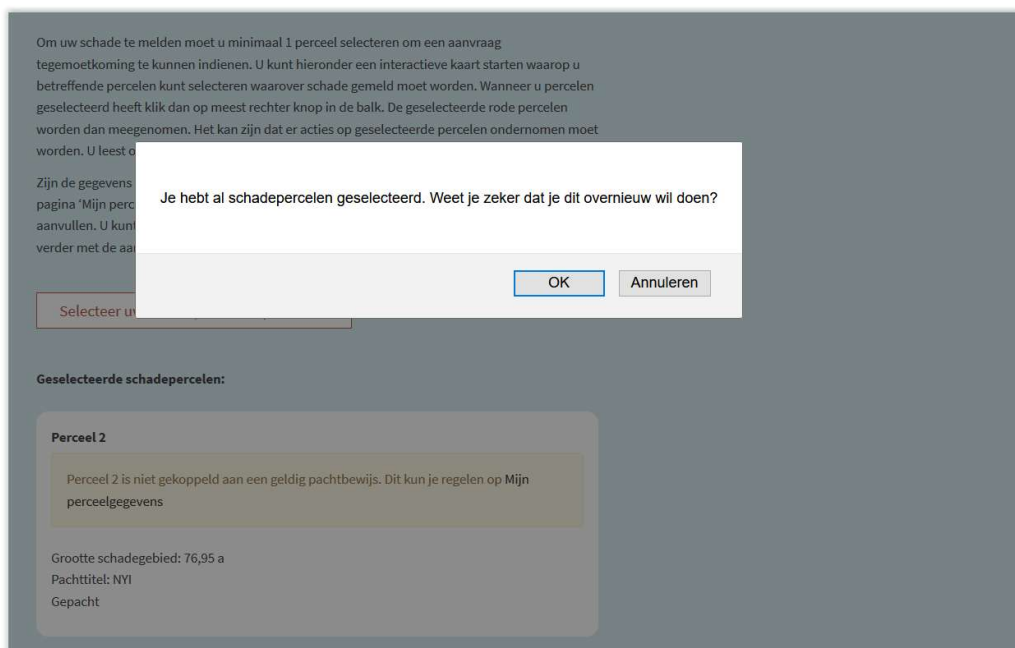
Om uw schade te melden moet u minimaal 1 perceel selecteren om een aanvraag tegemoetkoming te kunnen indienen. U kunt hieronder een interactieve kaart starten waarop u betreffende percelen kunt selecteren waarover schade gemeld moet worden. Wanneer u percelen geselecteerd heeft klik dan op meest rechter knop in de balk. De geselecteerde rode percelen worden dan meegenomen. Het kan zijn dat er acties op geselecteerde percelen ondernomen moet worden. U leest o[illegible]

Zijn de gegevens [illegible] pagina 'Mijn perc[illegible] aanvullen. U kun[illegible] verder met de aa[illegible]

Je hebt al schadepercelen geselecteerd. Weet je zeker dat je dit overnieuw wil doen?

OK

Annuleren

Selecteer u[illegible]

Geselecteerde schadepercelen:

Perceel 2

Perceel 2 is niet gekoppeld aan een geldig pachtbewijs. Dit kun je regelen op Mijn perceelgegevens

Grootte schadegebied: 76,95 a
Pachttitel: NYI
Gepacht